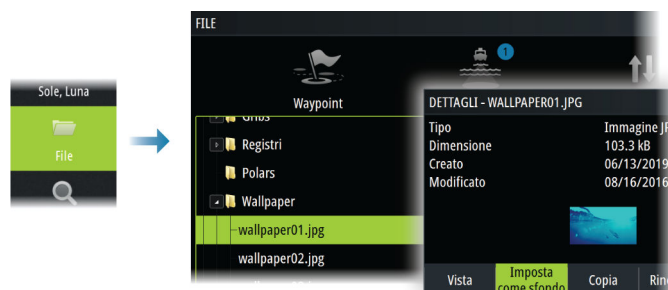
Sole, Luna

File

FILE

Waypoint

1

Gribs

Registri

Polars

Wallpaper

wallpaper01.jpg

wallpaper02.jpg

DETTAGLI - WALLPAPER01.JPG

| Tipo | Immagine JP |
|---|---|
| Dimensione | 103.3 kB |
| Creato | 06/13/2019 |
| Modificato | 08/16/2016 |

Vista

Imposta come sfondo

Copia

Rin